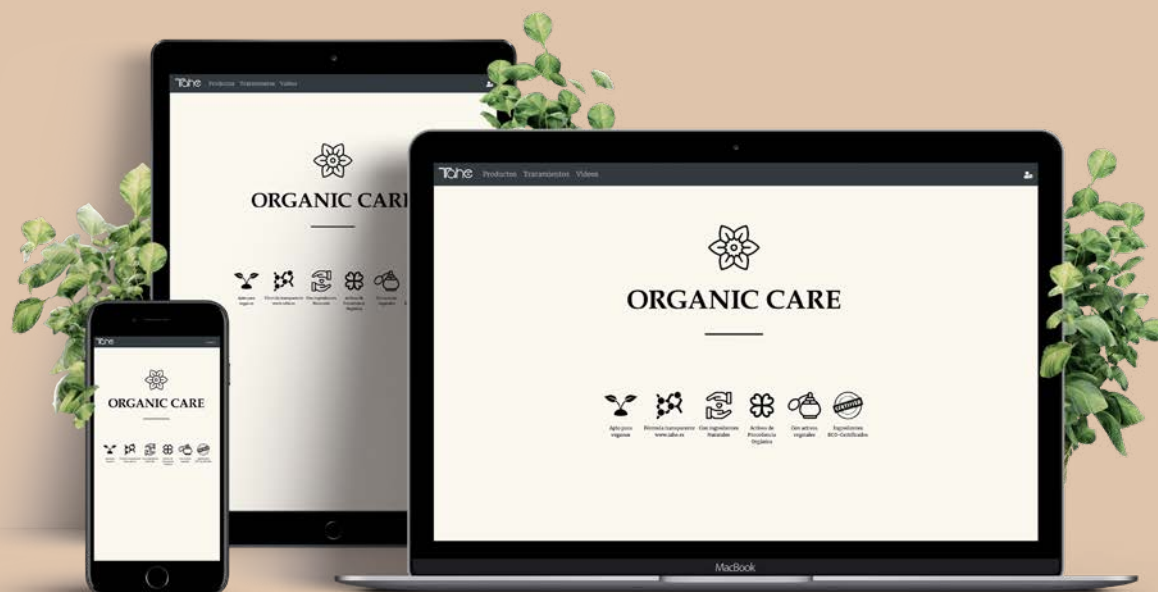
Tahe Productos Tratamientos Vídeos

ORGANIC CARE

Apto para veganos

Fórmula transparente www.tahe.es

Con ingredientes Naturales

Activos de Procedencia Orgánica

Con activos vegetales

CERTIFIED

Ingredientes ECO-Certificados

MacBook

Tahe

ORGANIC CARE

Tahe Productos Tratamientos Vídeos

ORGANIC CARE